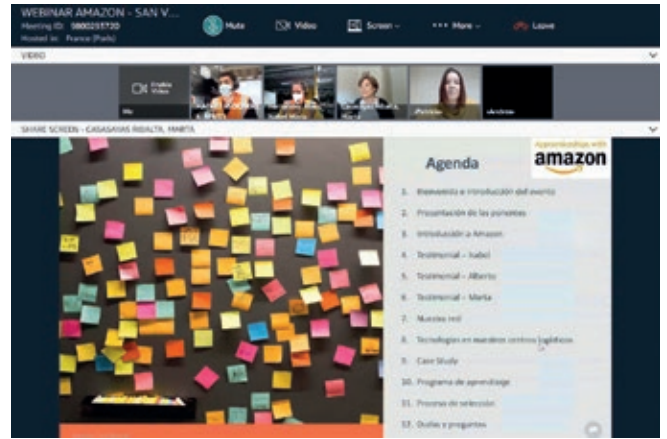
WEBINAR AMAZON - SAN V...
Meeting ID: 5800235720
Hosted in: France (Paris)

Mute
Video
Screen
More
Leave

VIDEO

Enable Video
Me

SHARE SCREEN - CASASAYAS RIBALTA, MARTA

Agenda

Apprenticeships with amazon

1. Bienvenida e introducción del evento
2. Presentación de los ponentes
3. Introducción a Amazon
4. Testimonial – Isabel
5. Testimonial – Alberto
6. Testimonial – Marta
7. Nuestra red
8. Tecnologías en nuestros centros logísticos
9. Case Study
10. Programa de aprendizaje
11. Proceso de selección
12. Dudas y preguntas